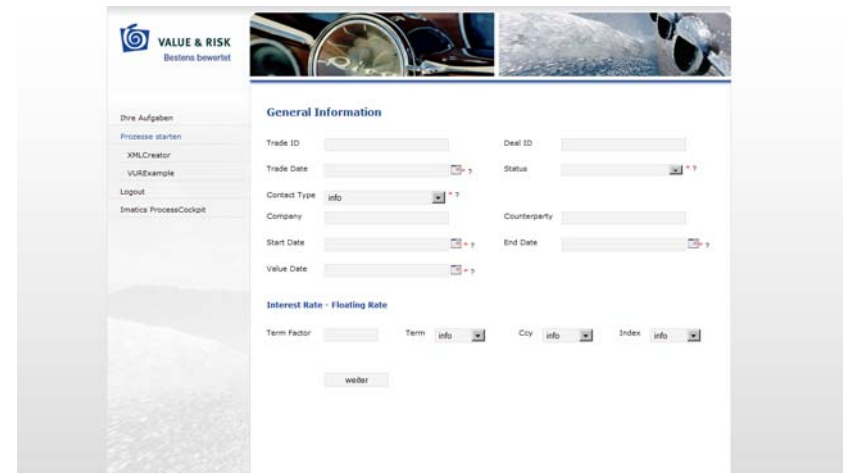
VALUE & RISK
Bestens bewertet

Ihre Aufgaben
Prozesse starten
XMLCreator
VURExample
Logout
Imatics ProcessCockpit

General Information

Trade ID
Deal ID
Trade Date
* ?
Status
* ?
Contact Type
info
* ?
Company
Counterparty
Start Date
* ?
End Date
* ?
Value Date
* ?

Interest Rate - Floating Rate

Term Factor
Term
info
Ccy
info
Index
info

weiter